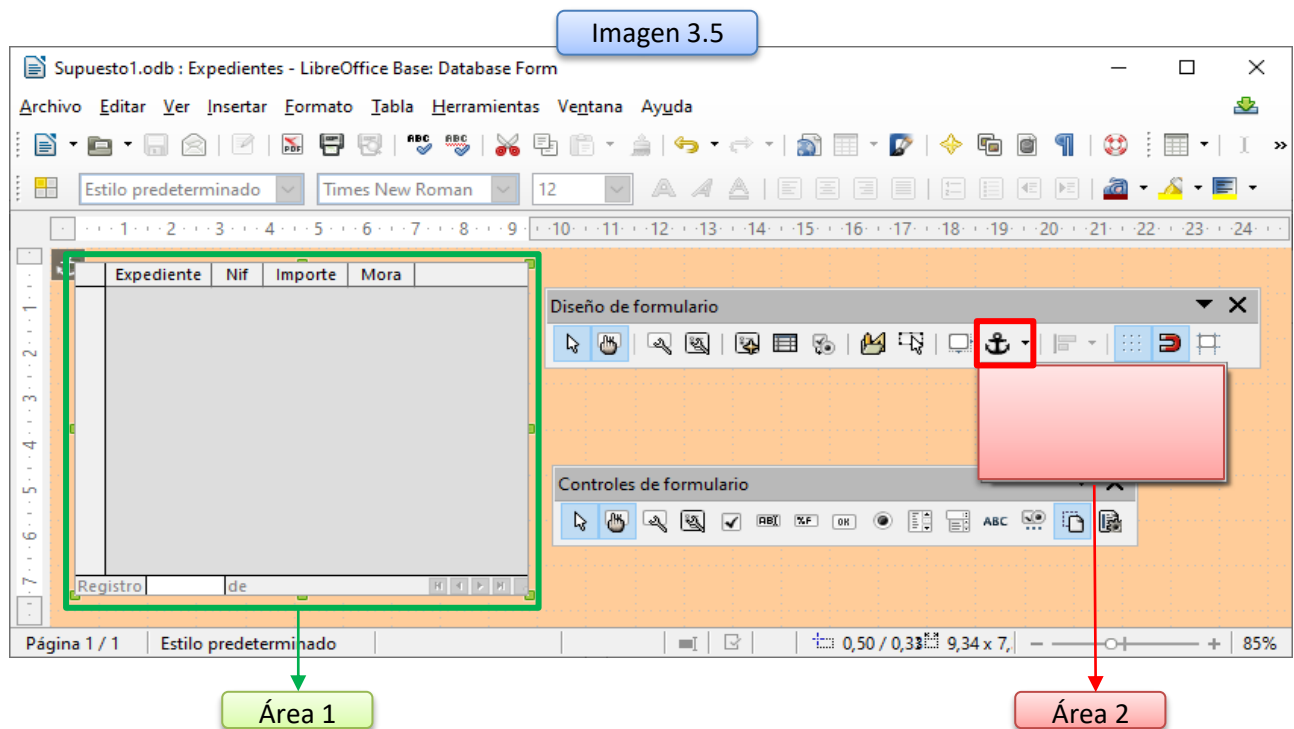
Imagen 3.5

Supuesto1.odb : Expedientes - LibreOffice Base: Database Form

Archivo Editar Ver Insertar Formato Tabla Herramientas Ventana Ayuda

Estilo predeterminado Times New Roman 12

1 2 3 4 5 6 7 8 9 10 11 12 13 14 15 16 17 18 19 20 21 22 23 24

| Expediente | Nif | Importe | Mora |
|---|---|---|---|

Registro de

Diseño de formulario

Controles de formulario

Página 1 / 1 Estilo predeterminado 0,50 / 0,33 9,34 x 7, 85%

Área 1

Área 2